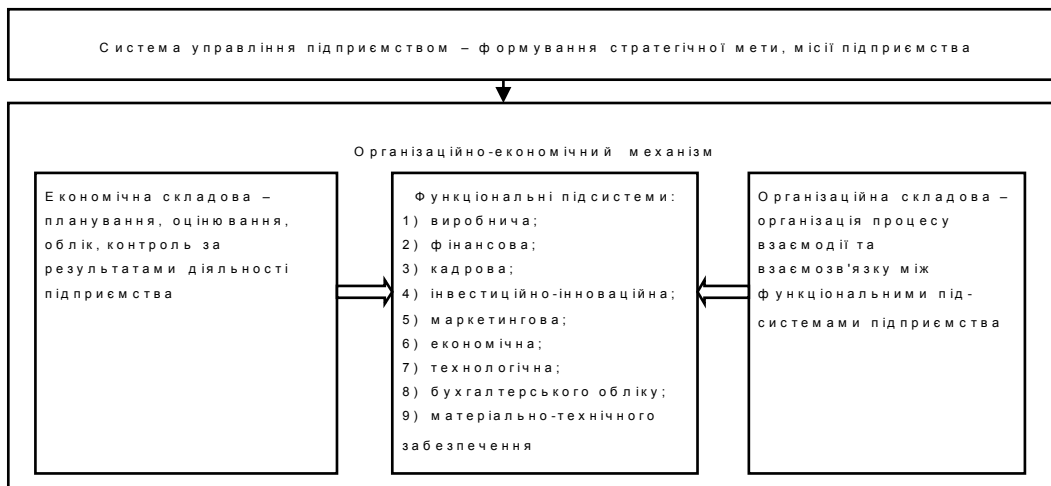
Система управління підприємством – формування стратегічної мети, місії підприємства

Організаційно-економічний механізм

Економічна складова – планування, оцінювання, облік, контроль за результатами діяльності підприємства

Функціональні підсистеми:
1) виробнича;
2) фінансова;
3) кадрова;
4) інвестиційно-інноваційна;
5) маркетингова;
6) економічна;
7) технологічна;
8) бухгалтерського обліку;
9) матеріально-технічного забезпечення

Організаційна складова – організація процесу взаємодії та взаємозв'язку між функціональними підсистемами підприємства